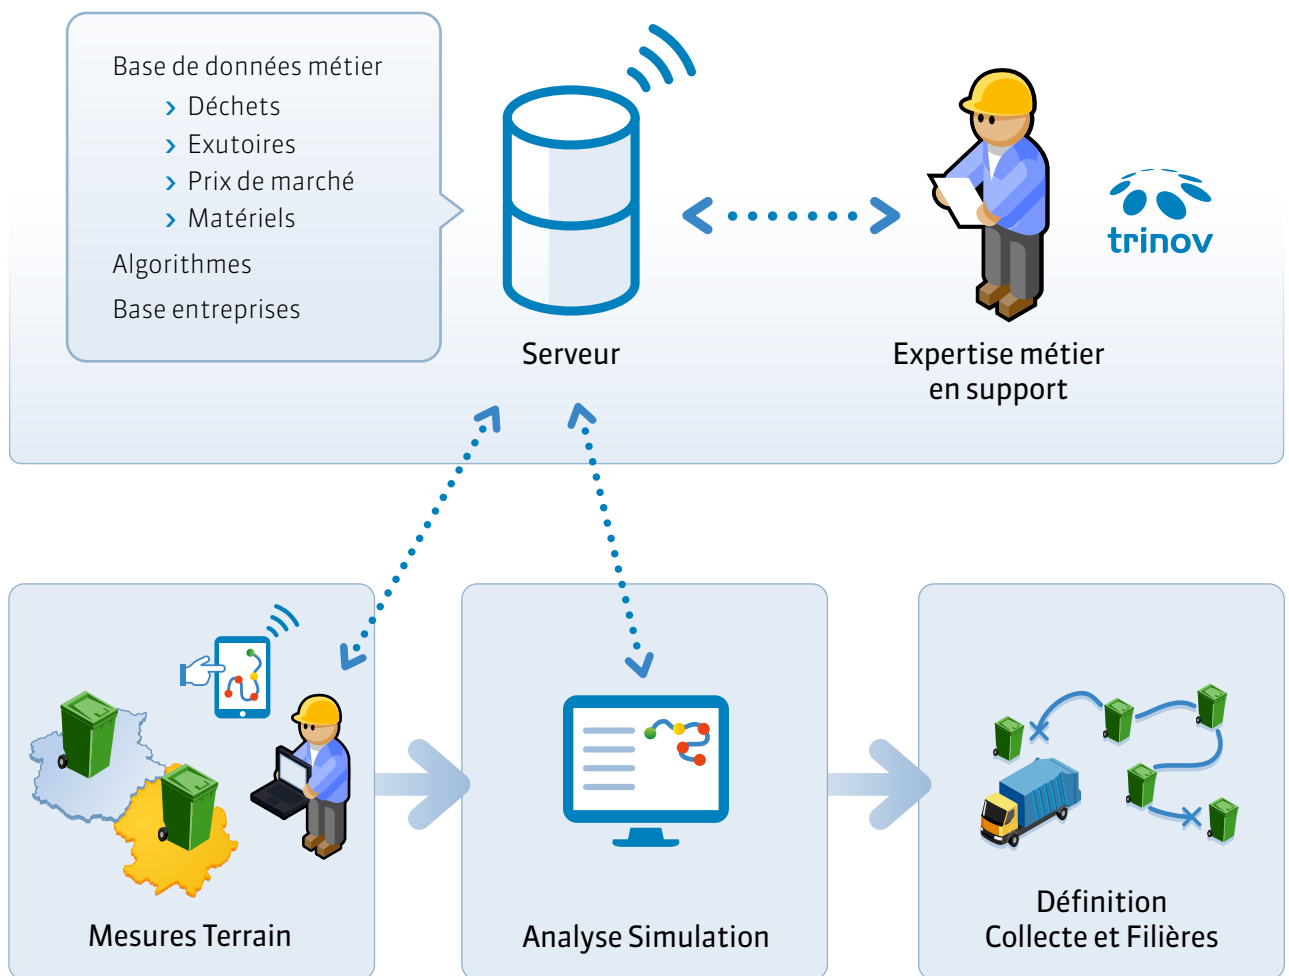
Base de données métier

› Déchets

› Exutoires

› Prix de marché

› Matériels

Algorithmes

Base entreprises

Serveur

trinov

Expertise métier en support

Mesures Terrain

Analyse Simulation

Définition Collecte et Filières